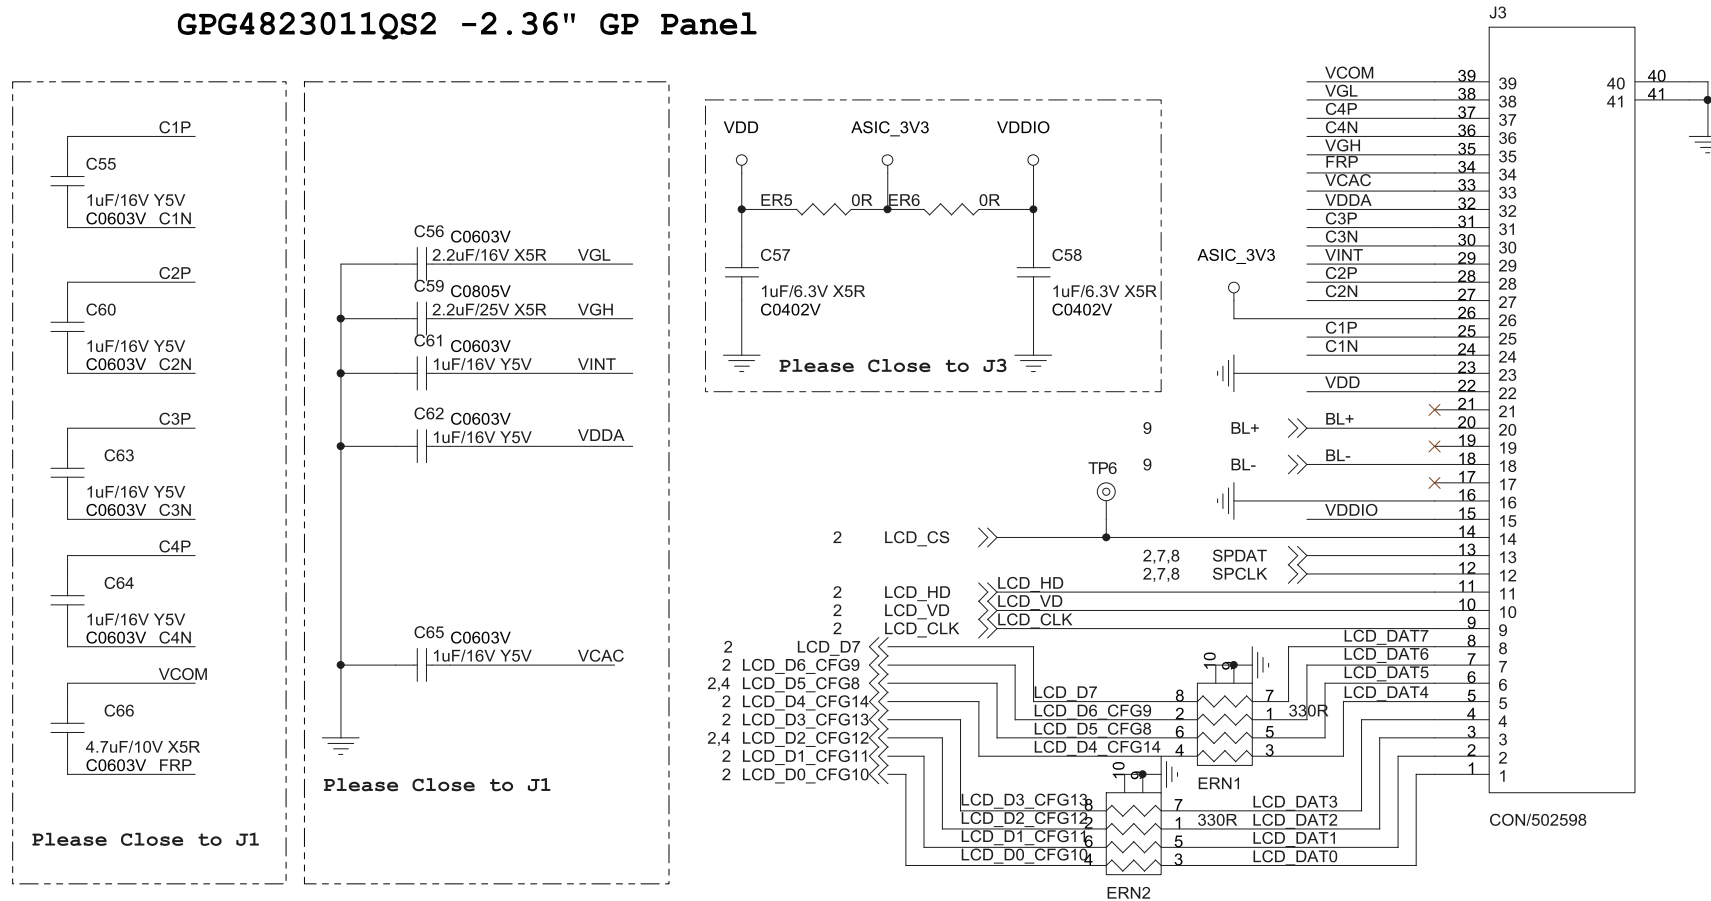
GPG4823011QS2 -2.36" GP Panel

C1P
C55
1uF/16V Y5V
C0603V C1N

C2P
C60
1uF/16V Y5V
C0603V C2N

C3P
C63
1uF/16V Y5V
C0603V C3N

C4P
C64
1uF/16V Y5V
C0603V C4N

VCOM
C66
4.7uF/10V X5R
C0603V FRP

Please Close to J1

C56 C0603V
2.2uF/16V X5R VGL
C59 C0805V
2.2uF/25V X5R VGH
C61 C0603V
1uF/16V Y5V VINT
C62 C0603V
1uF/16V Y5V VDDA
C65 C0603V
1uF/16V Y5V VCAC

Please Close to J1

VDD ASIC_3V3 VDDIO
ER5 0R ER6 0R
C57
1uF/6.3V X5R
C0402V
C58
1uF/6.3V X5R
C0402V
Please Close to J3

J3
VCOM 39 39
VGL 38 38
C4P 37 37
C4N 36 36
VGH 35 35
FRP 34 34
VCAC 33 33
VDDA 32 32
C3P 31 31
C3N 30 30
VINT 29 29
C2P 28 28
C2N 27 27
ASIC_3V3 26 26
C1P 25 25
C1N 24 24
23 23
VDD 22 22
21 21
9 BL+ BL+ 20 20
19 19
9 BL- BL- 18 18
17 17
16 16
VDDIO 15 15
TP6
2 LCD_CS 14 14
2,7,8 SPDAT 13 13
2,7,8 SPCLK 12 12
2 LCD_HD LCD_HD 11 11
2 LCD_VD LCD_VD 10 10
2 LCD_CLK LCD_CLK 9 9
LCD_DAT7 8 8
LCD_DAT6 7 7
LCD_DAT5 6 6
LCD_DAT4 5 5
4 4
3 3
2 2
1 1
40 40
41 41
CON/502598

2 LCD_D7
2 LCD_D6_CFG9
2,4 LCD_D5_CFG8
2 LCD_D4_CFG14
2 LCD_D3_CFG13
2,4 LCD_D2_CFG12
2 LCD_D1_CFG11
2 LCD_D0_CFG10

LCD_D7 8 7
LCD_D6_CFG9 2 1 330R
LCD_D5_CFG8 6 5
LCD_D4_CFG14 4 3
10 9
ERN1

LCD_D3_CFG13 8 7 LCD_DAT3
LCD_D2_CFG12 2 1 330R LCD_DAT2
LCD_D1_CFG11 6 5 LCD_DAT1
LCD_D0_CFG10 4 3 LCD_DAT0
10 9
ERN2